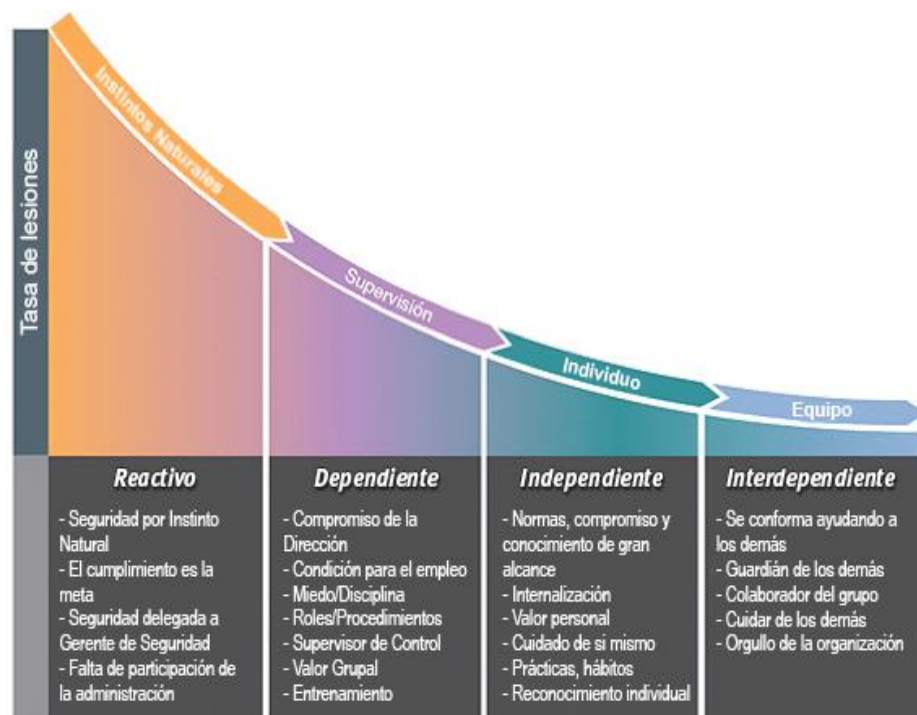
Tasa de lesiones

Instintos Naturales

Supervisión

Individuo

Equipo

**Reactivo**
- Seguridad por Instinto Natural
- El cumplimiento es la meta
- Seguridad delegada a Gerente de Seguridad
- Falta de participación de la administración

**Dependiente**
- Compromiso de la Dirección
- Condición para el empleo
- Miedo/Disciplina
- Roles/Procedimientos
- Supervisor de Control
- Valor Grupal
- Entrenamiento

**Independiente**
- Normas, compromiso y conocimiento de gran alcance
- Internalización
- Valor personal
- Cuidado de si mismo
- Prácticas, hábitos
- Reconocimiento individual

**Interdependiente**
- Se conforma ayudando a los demás
- Guardián de los demás
- Colaborador del grupo
- Cuidar de los demás
- Orgullo de la organización